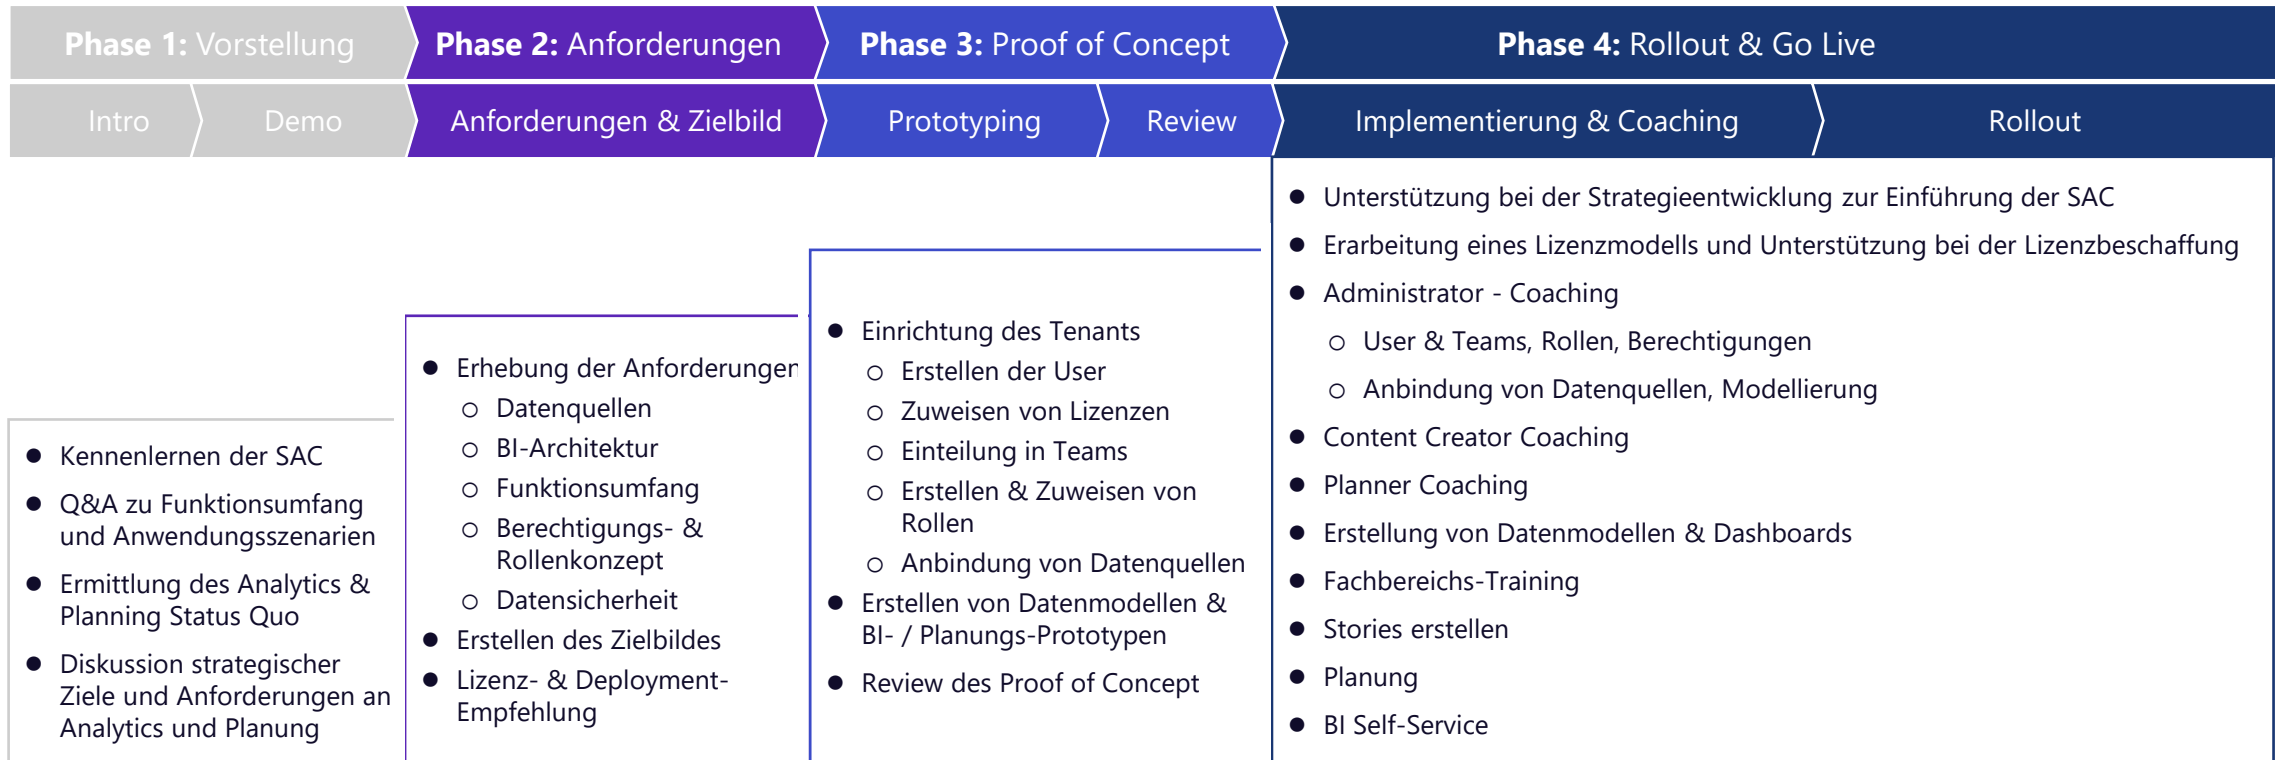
Phase 1: Vorstellung

Intro

Demo

Phase 2: Anforderungen

Anforderungen & Zielbild

Phase 3: Proof of Concept

Prototyping

Review

Phase 4: Rollout & Go Live

Implementierung & Coaching

Rollout

- Kennenlernen der SAC
- Q&A zu Funktionsumfang und Anwendungsszenarien
- Ermittlung des Analytics & Planning Status Quo
- Diskussion strategischer Ziele und Anforderungen an Analytics und Planung

- Erhebung der Anforderungen
  - Datenquellen
  - BI-Architektur
  - Funktionsumfang
  - Berechtigungs- & Rollenkonzept
  - Datensicherheit
- Erstellen des Zielbildes
- Lizenz- & Deployment-Empfehlung

- Einrichtung des Tenants
  - Erstellen der User
  - Zuweisen von Lizenzen
  - Einteilung in Teams
  - Erstellen & Zuweisen von Rollen
  - Anbindung von Datenquellen
- Erstellen von Datenmodellen & BI- / Planungs-Prototypen
- Review des Proof of Concept

- Unterstützung bei der Strategieentwicklung zur Einführung der SAC
- Erarbeitung eines Lizenzmodells und Unterstützung bei der Lizenzbeschaffung
- Administrator - Coaching
  - User & Teams, Rollen, Berechtigungen
  - Anbindung von Datenquellen, Modellierung
- Content Creator Coaching
- Planner Coaching
- Erstellung von Datenmodellen & Dashboards
- Fachbereichs-Training
- Stories erstellen
- Planung
- BI Self-Service